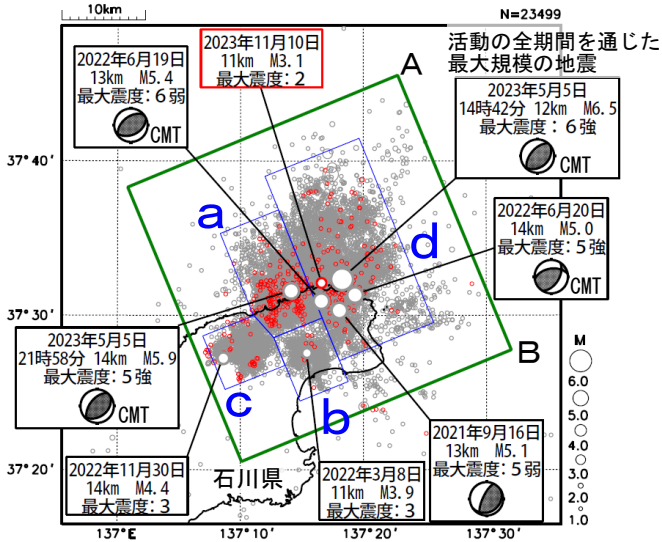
10km

N=23499

2023年11月10日
11km M3.1
最大震度：2

活動の全期間を通じた
最大規模の地震

A

2022年6月19日
13km M5.4
最大震度：6弱
CMT

2023年5月5日
14時42分 12km M6.5
最大震度：6強
CMT

37°40′

a

d

2022年6月20日
14km M5.0
最大震度：5強
CMT

37°30′

2023年5月5日
21時58分 14km M5.9
最大震度：5強
CMT

B

M
6.0
5.0
4.0
3.0
2.0
1.0

c

b

2021年9月16日
13km M5.1
最大震度：5弱

37°20′

2022年11月30日
14km M4.4
最大震度：3

石川県

2022年3月8日
11km M3.9
最大震度：3

137°E

137°10′

137°20′

137°30′